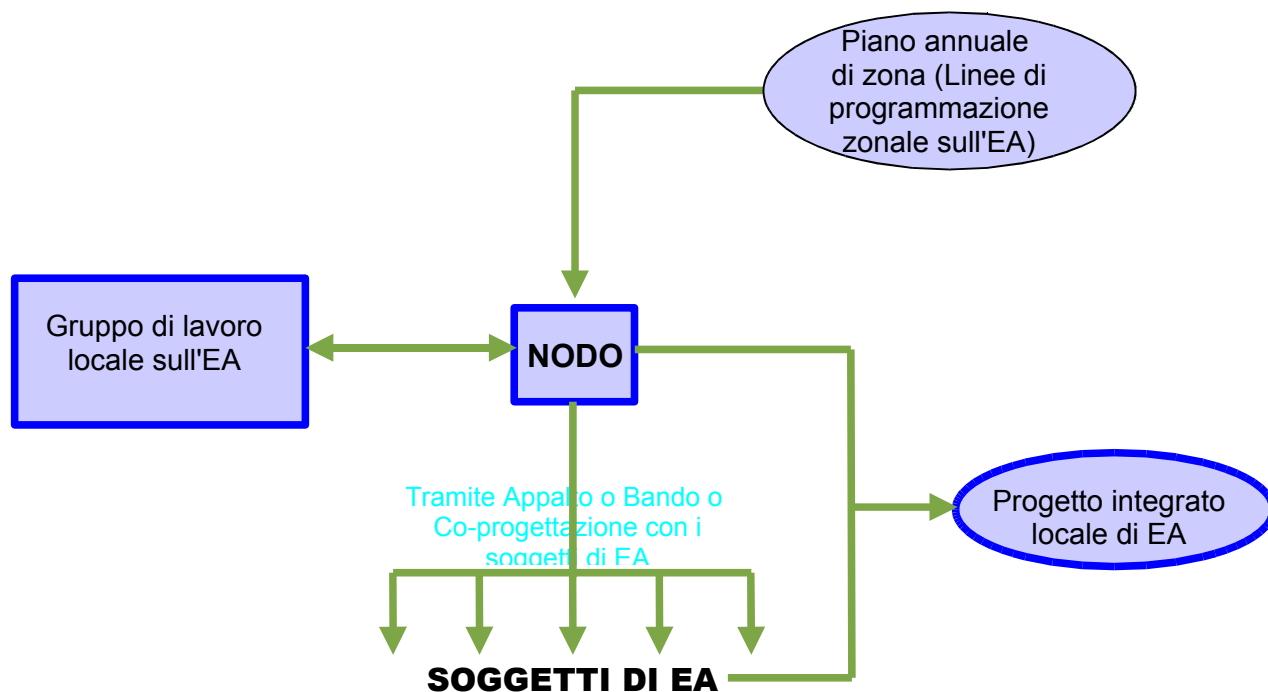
Piano annuale di zona (Linee di programmazione zonale sull'EA)

Gruppo di lavoro locale sull'EA

NODO

Tramite Appalto o Bando o Co-progettazione con i soggetti di EA

Progetto integrato locale di EA

SOGGETTI DI EA